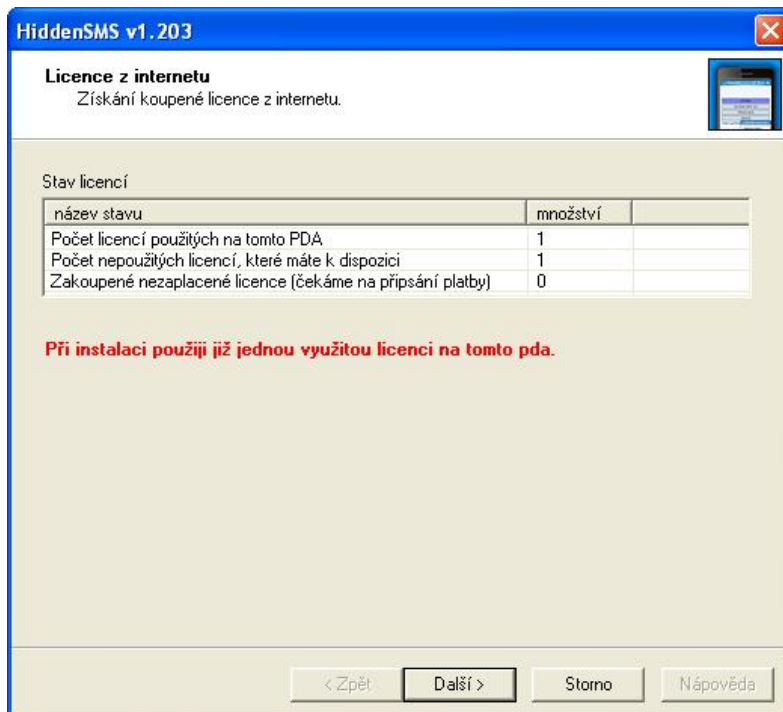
HiddenSMS v1.203

Licence z internetu
Získání koupené licence z internetu.

Stav licencí

| název stavu | množství | |
|---|---|---|
| Počet licencí použitých na tomto PDA | 1 | |
| Počet nepoužitých licencí, které máte k dispozici | 1 | |
| Zakoupené nezaplacené licence (čekáme na připsání platby) | 0 | |

Při instalaci použiji již jednou využitou licenci na tomto pda.

< Zpět   Další >   Storno   Nápověda